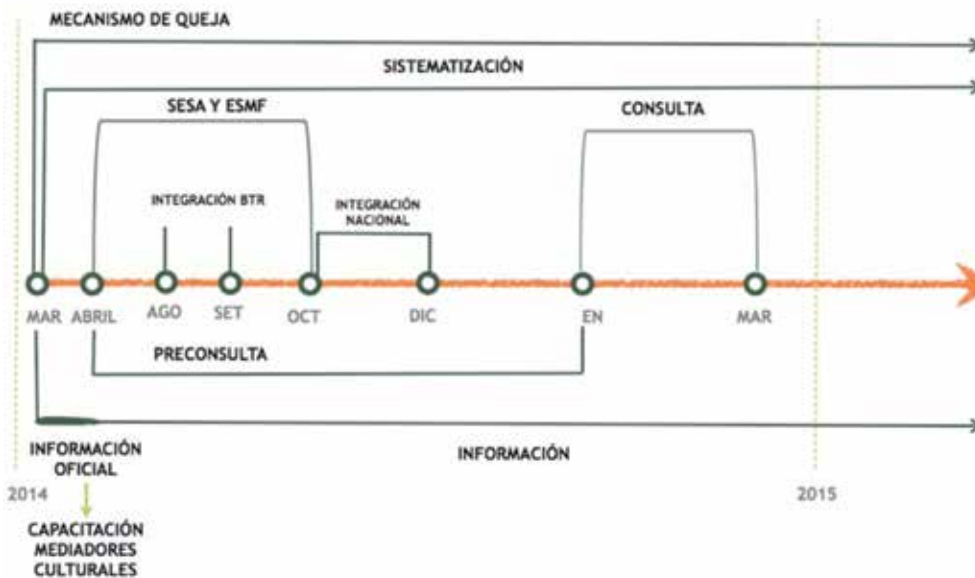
MECANISMO DE QUEJA

SISTEMATIZACIÓN

SESA Y ESMF

CONSULTA

INTEGRACIÓN BTR

INTEGRACIÓN NACIONAL

MAR ABRIL AGO SET OCT DIC EN MAR

PRECONSULTA

INFORMACIÓN OFICIAL

INFORMACIÓN

2014

2015

CAPACITACIÓN MEDIADORES CULTURALES